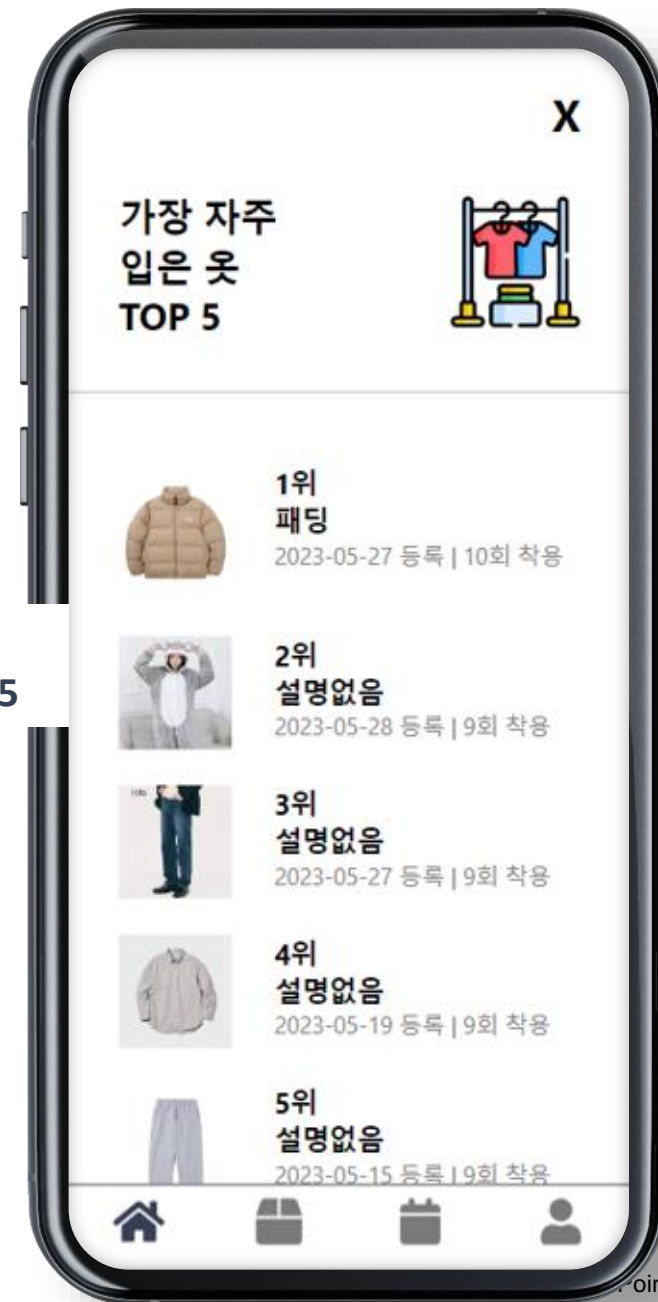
X

가장 자주
입은 옷
TOP 5

1위
패딩
2023-05-27 등록 | 10회 착용

5

2위
설명없음
2023-05-28 등록 | 9회 착용

3위
설명없음
2023-05-27 등록 | 9회 착용

4위
설명없음
2023-05-19 등록 | 9회 착용

5위
설명없음
2023-05-15 등록 | 9회 착용

oir